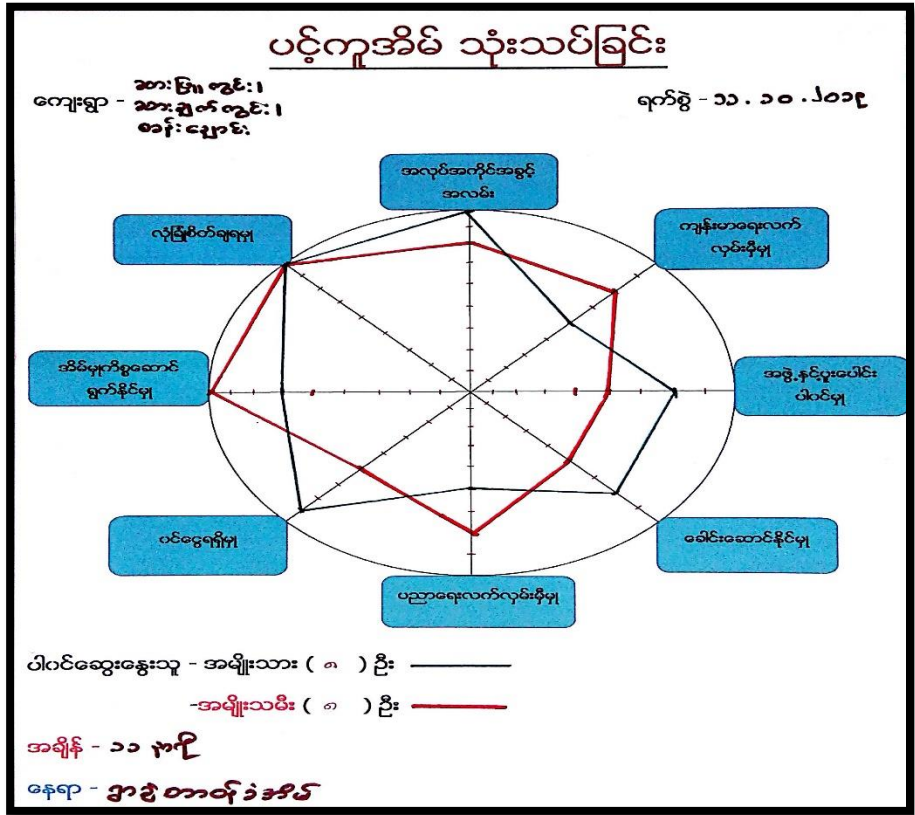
ပင့်ကူအိမ် သုံးသပ်ခြင်း

ကျေးရွာ - ဆားမြို့တွင်း၊ ဆားချက်တွင်း၊ ဓာနိုးကျောင်း

ရက်စွဲ - ၁၁ . ၁၀ . ၂၀၁၄

အလုပ်အကိုင်အခွင့်အလမ်း

ကျန်းမာရေးလက်လှမ်းမီမှု

အဖွဲ့နှင့်ပူးပေါင်းပါဝင်မှု

ခေါင်းဆောင်နိုင်မှု

ပညာရေးလက်လှမ်းမီမှု

ငွေရရှိမှု

အိမ်မှုကိစ္စဆောင်ရွက်နိုင်မှု

လုံခြုံစိတ်ချရမှု

ပါဝင်ဆွေးနွေးသူ - အမျိုးသား ( ၈ ) ဦး

- အမျိုးသမီး ( ၈ ) ဦး

အချိန် - ၁၁ နာရီ

နေရာ - ဘုန်းတော်ကြီးကျောင်း